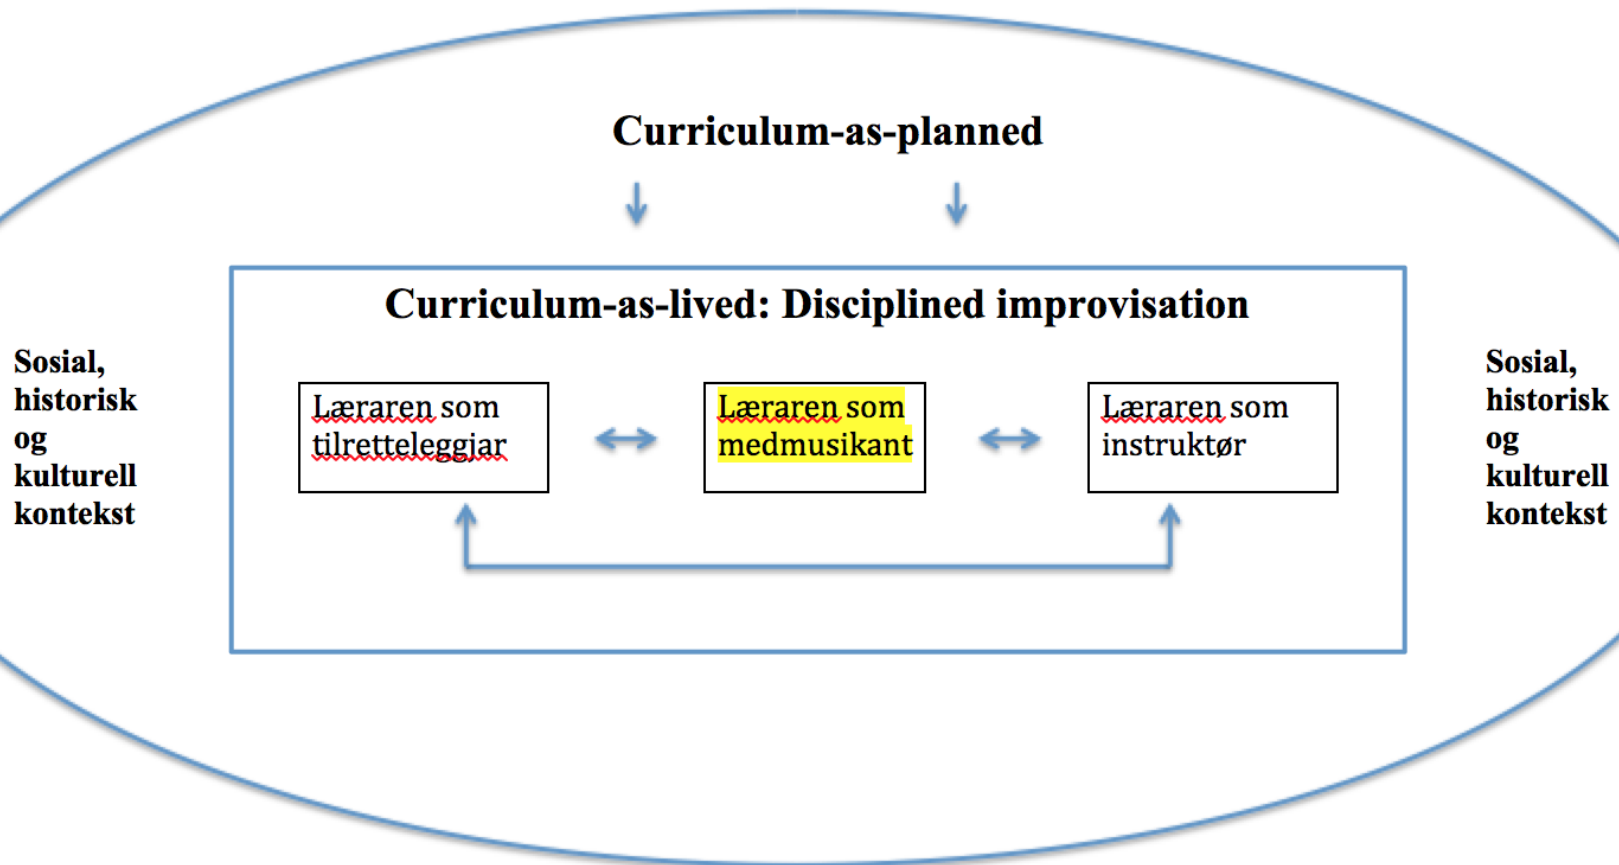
Curriculum-as-planned

Sosial, historisk og kulturell kontekst

Curriculum-as-lived: Disciplined improvisation

Læraren som tilretteleggjar

Læraren som medmusikant

Læraren som instruktør

Sosial, historisk og kulturell kontekst